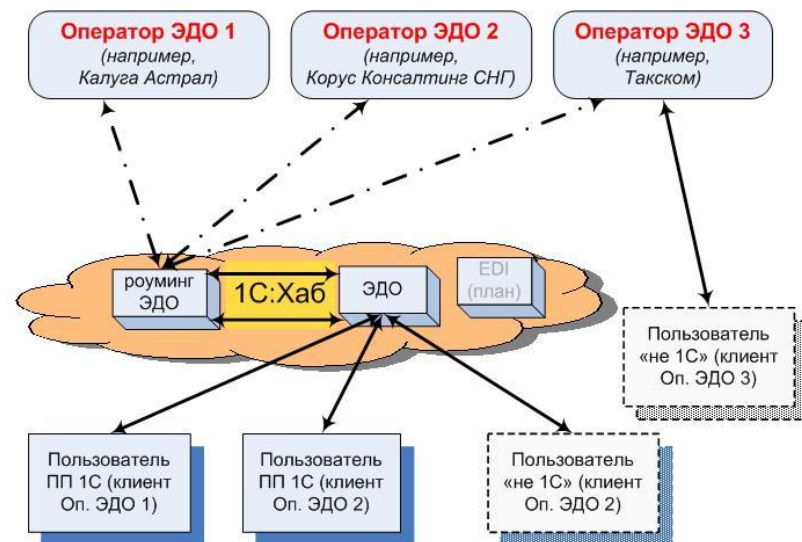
Оператор ЭДО 1
(например, Калуга Астрал)

Оператор ЭДО 2
(например, Корус Консалтинг СНГ)

Оператор ЭДО 3
(например, Такском)

роуминг ЭДО

1С:Хаб

ЭДО

EDI (план)

Пользователь «не 1С» (клиент Оп. ЭДО 3)

Пользователь ПП 1С (клиент Оп. ЭДО 1)

Пользователь ПП 1С (клиент Оп. ЭДО 2)

Пользователь «не 1С» (клиент Оп. ЭДО 2)